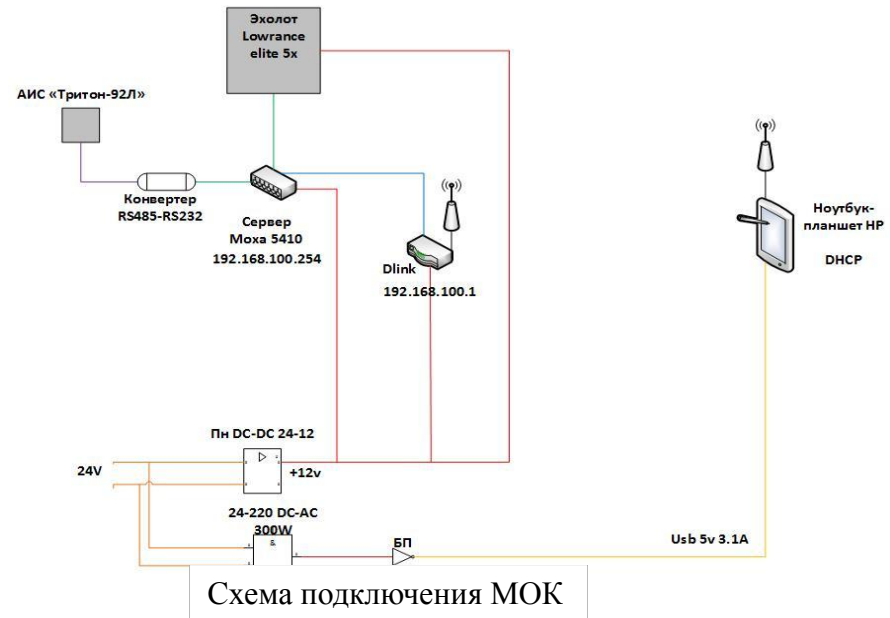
Эхолот Lowrance elite 5x

АИС «Тритон-92Л»

Конвертер RS485-RS232

Сервер Moxa 5410 192.168.100.254

Dlink 192.168.100.1

Ноутбук-планшет HP

DHCP

Пн DC-DC 24-12

24V

+12v

24-220 DC-AC 300W

БП

Usb 5v 3.1A

Схема подключения МОК